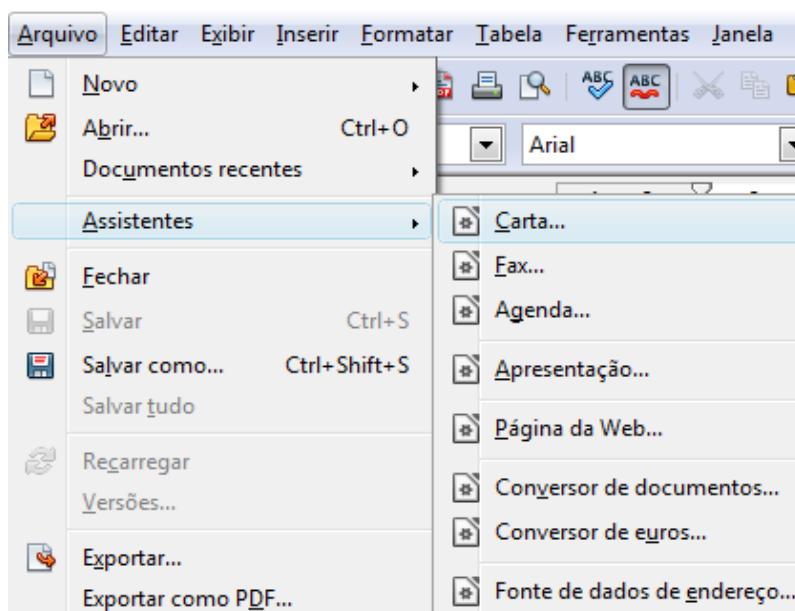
Arquivo Editar Exibir Inserir Formatar Tabela Ferramentas Janela

Novo
Abrir... Ctrl+O
Documentos recentes
Assistentes
Fechar
Salvar Ctrl+S
Salvar como... Ctrl+Shift+S
Salvar tudo
Recarregar
Versões...
Exportar...
Exportar como PDF...

ABC ABC
Arial

Carta...
Fax...
Agenda...
Apresentação...
Página da Web...
Conversor de documentos...
Conversor de euros...
Fonte de dados de endereço...